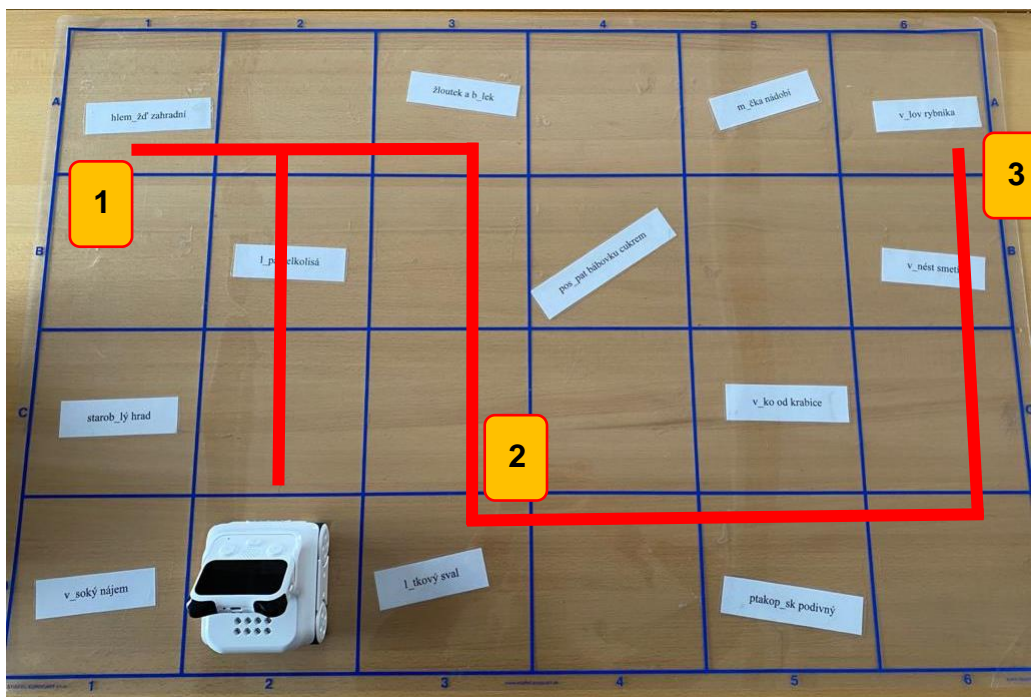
1 2 3 4 5 6

A

hlem_žď zahradní

žloutek a b_lek

m_čka nádobí

v_lov rybníka

1

3

B

l_p_elkolisá

pos_pat bábovku cukrem

v_nést smetí

C

starob_lý hrad

v_ko od krabice

2

v_soký nájem

l_tkový sval

ptakop_sk podivný

1 2 3 4 5 6